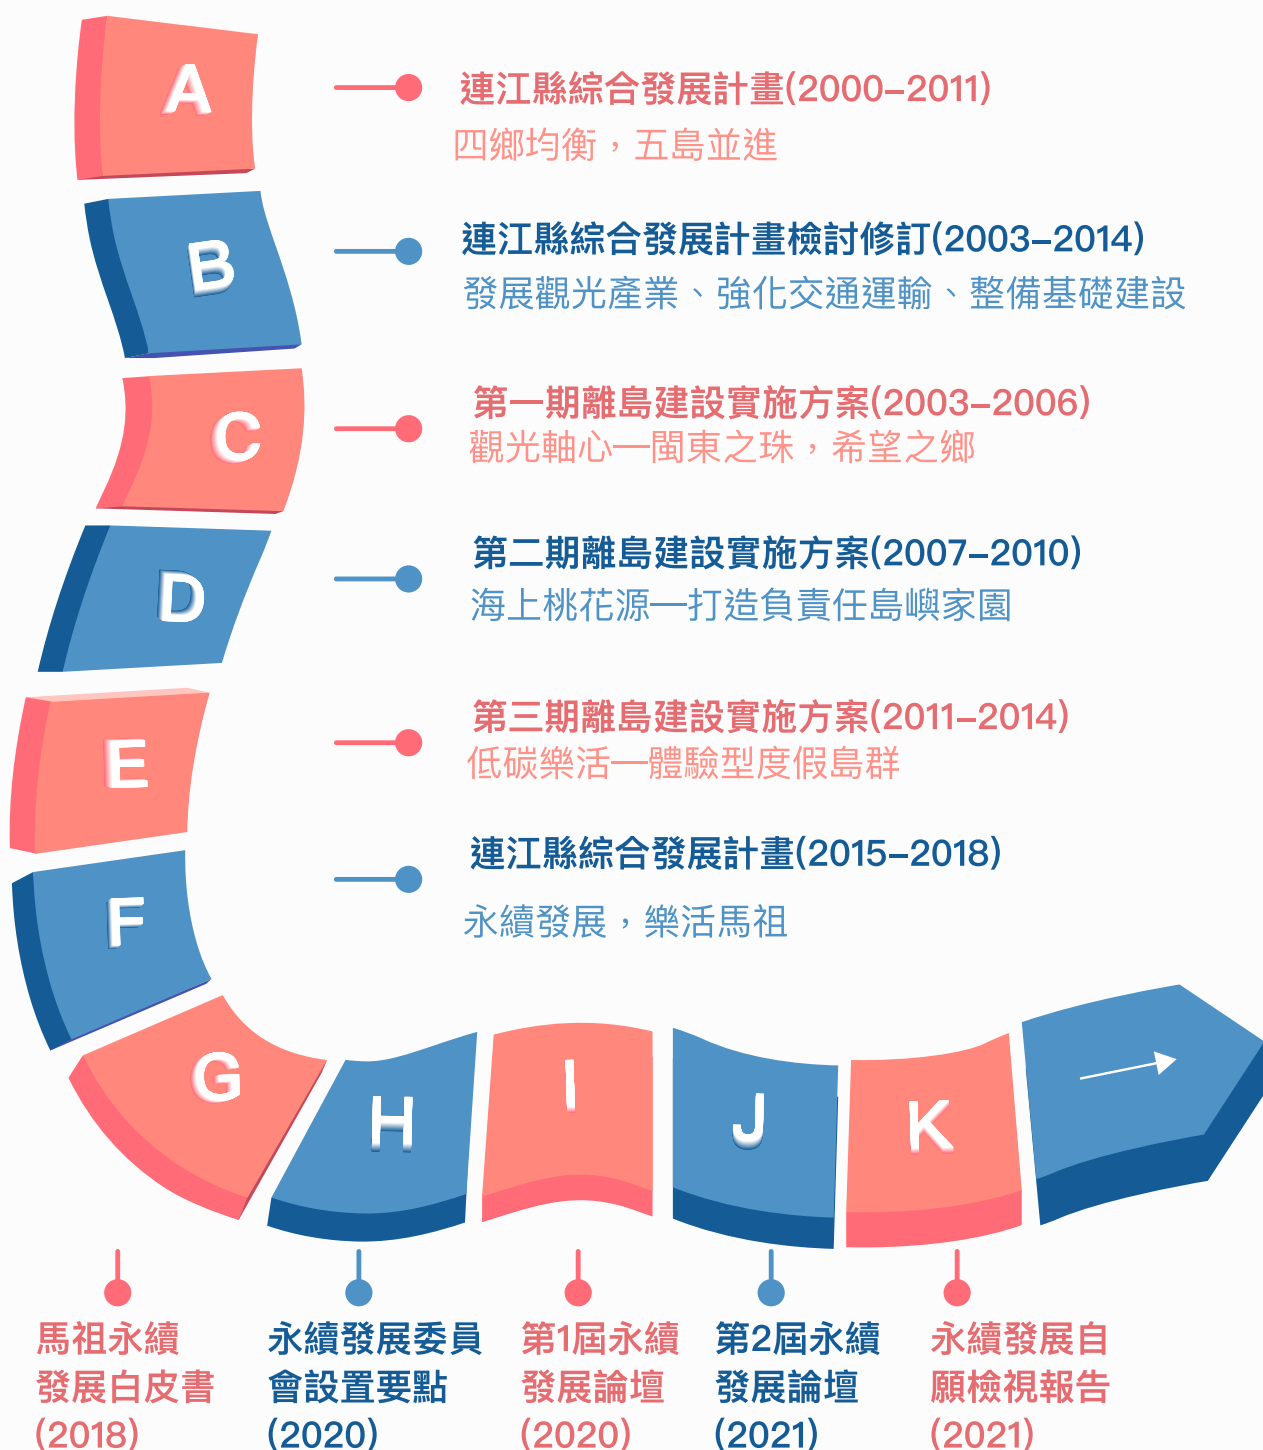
A

連江縣綜合發展計畫(2000–2011)
四鄉均衡，五島並進

B

連江縣綜合發展計畫檢討修訂(2003–2014)
發展觀光產業、強化交通運輸、整備基礎建設

C

第一期離島建設實施方案(2003–2006)
觀光軸心—閩東之珠，希望之鄉

D

第二期離島建設實施方案(2007–2010)
海上桃花源—打造負責任島嶼家園

E

第三期離島建設實施方案(2011–2014)
低碳樂活—體驗型度假島群

F

連江縣綜合發展計畫(2015–2018)
永續發展，樂活馬祖

G H I J K

馬祖永續發展白皮書(2018)

永續發展委員會設置要點(2020)

第1屆永續發展論壇(2020)

第2屆永續發展論壇(2021)

永續發展自願檢視報告(2021)